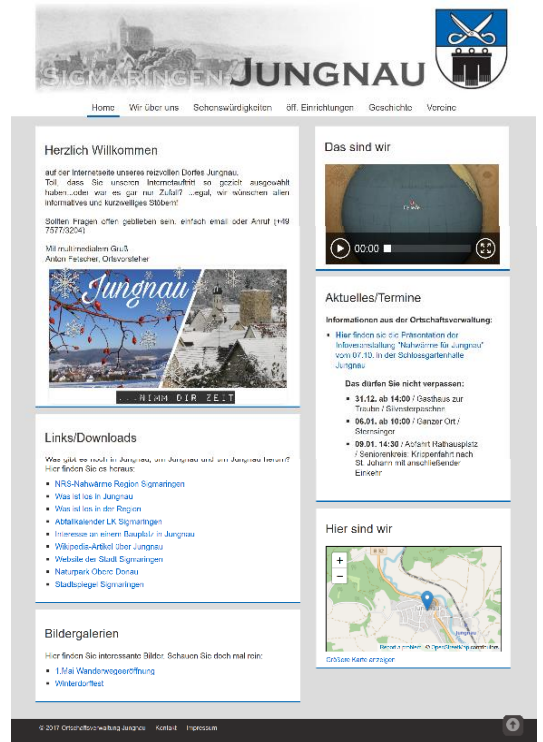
Sigmaringen Jungnau

Home Wir über uns Sehenswürdigkeiten öff. Einrichtungen Geschichte Vereine

Herzlich Willkommen

auf der Internetseite unseres reizvollen Dorfes Jungnau.
Toll, dass Sie unseren Internetauftritt so gezielt ausgewählt haben...oder war es gar nur Zufall? ...egal, wir wünschen allen informatives und kurzweiliges Stöbern!

Sollten Fragen offen geblieben sein, einfach email oder Anruf (+49 7577/3204)

Mit multimedialem Gruß
Anton Fetscher, Ortsvorsteher

Jungnau

...NIMM DIR ZEIT

Das sind wir

00:00

Aktuelles/Termine

Informationen aus der Ortschaftsverwaltung:

Hier finden sie die Präsentation der Infoveranstaltung "Nahwärme für Jungnau" vom 07.10. in der Schlossgartenhalle Jungnau

Das dürfen Sie nicht verpassen:

31.12. ab 14:00 / Gasthaus zur Traube / Silvesterpascher
06.01. ab 10:00 / Ganzer Ort / Sternsinger
09.01. 14:30 / Abfahrt Rathausplatz / Seniorenkreis: Krippenfahrt nach St. Johann mit anschließender Einkehr

Links/Downloads

Was gibt es noch in Jungnau, um Jungnau und um Jungnau herum? Hier finden Sie es heraus:

NRS-Nahwärme Region Sigmaringen
Was ist los in Jungnau
Was ist los in der Region
Abfallkalender LK Sigmaringen
Interesse an einem Bauplatz in Jungnau
Wikipedia-Artikel über Jungnau
Website der Stadt Sigmaringen
Naturpark Obere Donau
Stadtpflege Sigmaringen

Hier sind wir

+
−
Jungnau
Leaflet | © OpenStreetMap contributors

Größere Karte anzeigen

Bildergalerien

Hier finden Sie interessante Bilder. Schauen Sie doch mal rein:

1.Mai Wanderwegeeröffnung
Winterdorffest

© 2017 Ortschaftsverwaltung Jungnau Kontakt Impressum